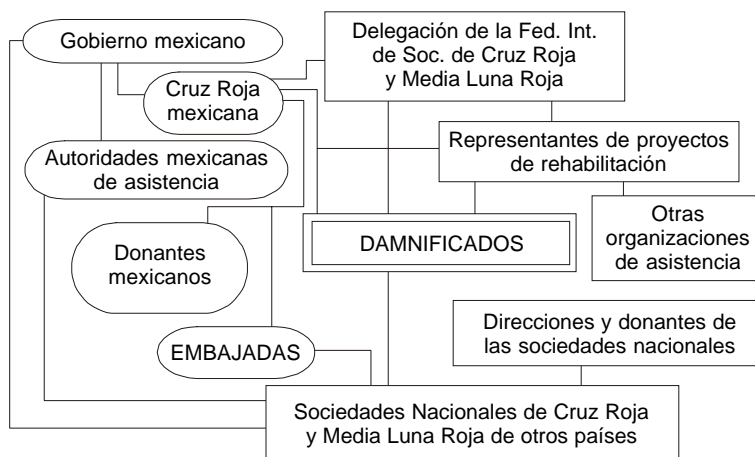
Gobierno mexicano

Delegación de la Fed. Int. de Soc. de Cruz Roja y Media Luna Roja

Cruz Roja mexicana

Representantes de proyectos de rehabilitación

Autoridades mexicanas de asistencia

Otras organizaciones de asistencia

DAMNIFICADOS

Donantes mexicanos

Direcciones y donantes de las sociedades nacionales

EMBAJADAS

Sociedades Nacionales de Cruz Roja y Media Luna Roja de otros países